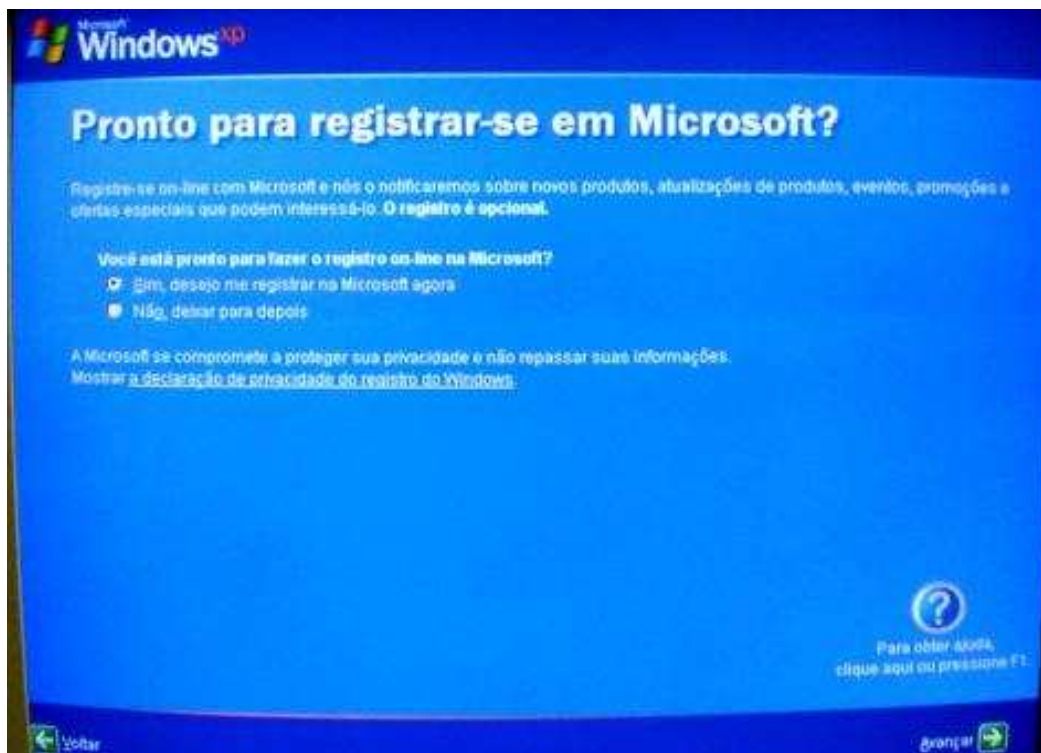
Microsoft Windows xp

Pronto para registrar-se em Microsoft?

Registre-se on-line com Microsoft e nós o notificaremos sobre novos produtos, atualizações de produtos, eventos, promoções e ofertas especiais que podem interessá-lo. O registro é opcional.

Você está pronto para fazer o registro on-line na Microsoft?

Sim, desejo me registrar na Microsoft agora

Não, deixar para depois

A Microsoft se compromete a proteger sua privacidade e não repassar suas informações.
Mostrar a declaração de privacidade do registro do Windows.

Para obter ajuda, clique aqui ou pressione F1.

Voltar

Avançar